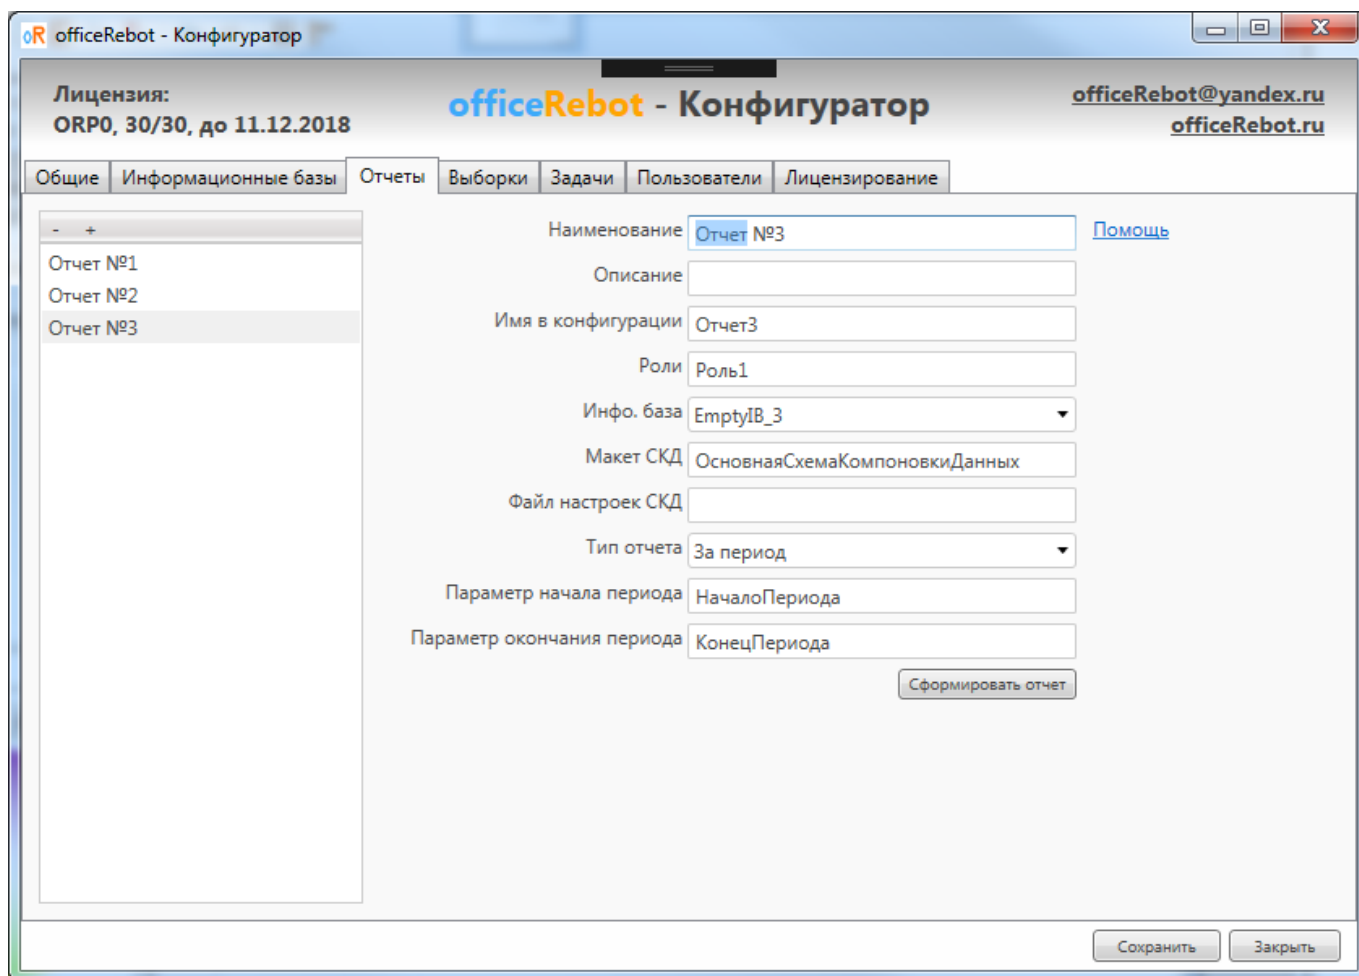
oR officeRebot - Конфигуратор

Лицензия:
ORP0, 30/30, до 11.12.2018

officeRebot - Конфигуратор

officeRebot@yandex.ru
officeRebot.ru

Общие | Информационные базы | Отчеты | Выборки | Задачи | Пользователи | Лицензирование

- +

Отчет №1
Отчет №2
Отчет №3

Наименование Отчет №3
Помощь
Описание
Имя в конфигурации Отчет3
Роли Роль1
Инфо. база EmptyIB_3
Макет СКД ОсновнаяСхемаКомпоновкиДанных
Файл настроек СКД
Тип отчета За период
Параметр начала периода НачалоПериода
Параметр окончания периода КонецПериода

Сформировать отчет

Сохранить
Закрыть